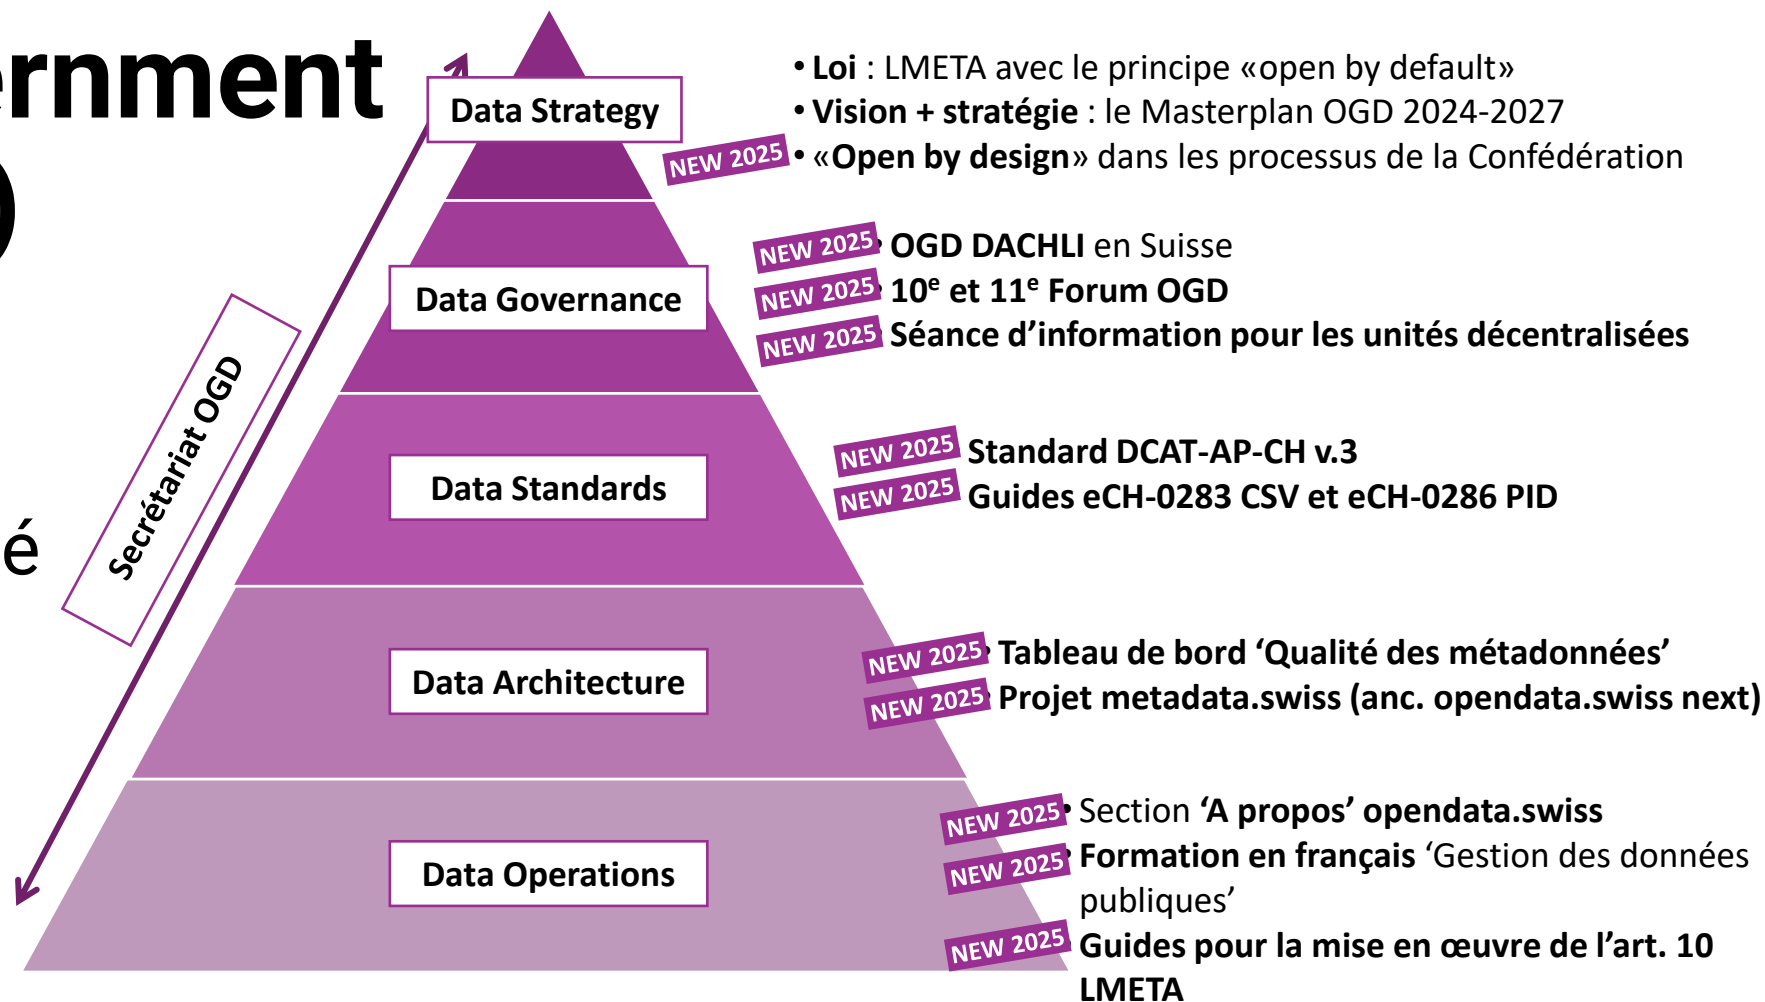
ernment

é

Secrétariat OGD

Data Strategy

• Loi : LMETA avec le principe «open by default»
• Vision + stratégie : le Masterplan OGD 2024-2027
NEW 2025 • «Open by design» dans les processus de la Confédération

Data Governance

NEW 2025 OGD DACHLI en Suisse
NEW 2025 $10^e$ et $11^e$ Forum OGD
NEW 2025 Séance d'information pour les unités décentralisées

Data Standards

NEW 2025 Standard DCAT-AP-CH v.3
NEW 2025 Guides eCH-0283 CSV et eCH-0286 PID

Data Architecture

NEW 2025 Tableau de bord 'Qualité des métadonnées'
NEW 2025 Projet metadata.swiss (anc. opendata.swiss next)

Data Operations

NEW 2025 • Section 'A propos' opendata.swiss
NEW 2025 • Formation en français 'Gestion des données publiques'
NEW 2025 Guides pour la mise en œuvre de l'art. 10 LMETA